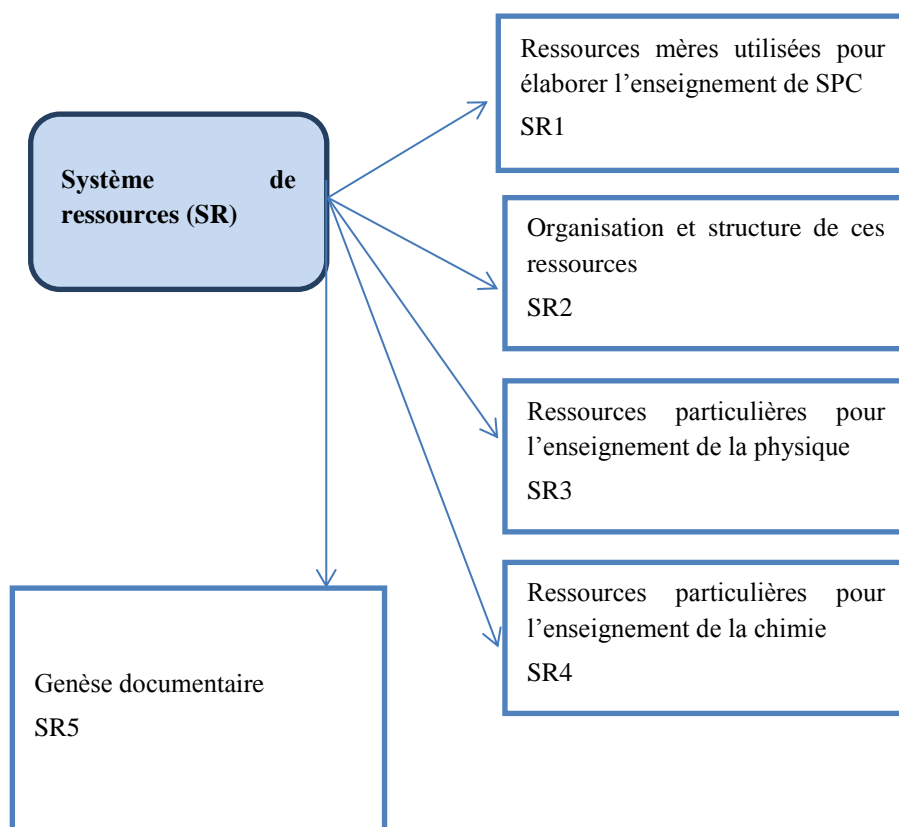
Système de ressources (SR)

Ressources mères utilisées pour élaborer l’enseignement de SPC
SR1

Organisation et structure de ces ressources
SR2

Ressources particulières pour l’enseignement de la physique
SR3

Ressources particulières pour l’enseignement de la chimie
SR4

Genèse documentaire
SR5